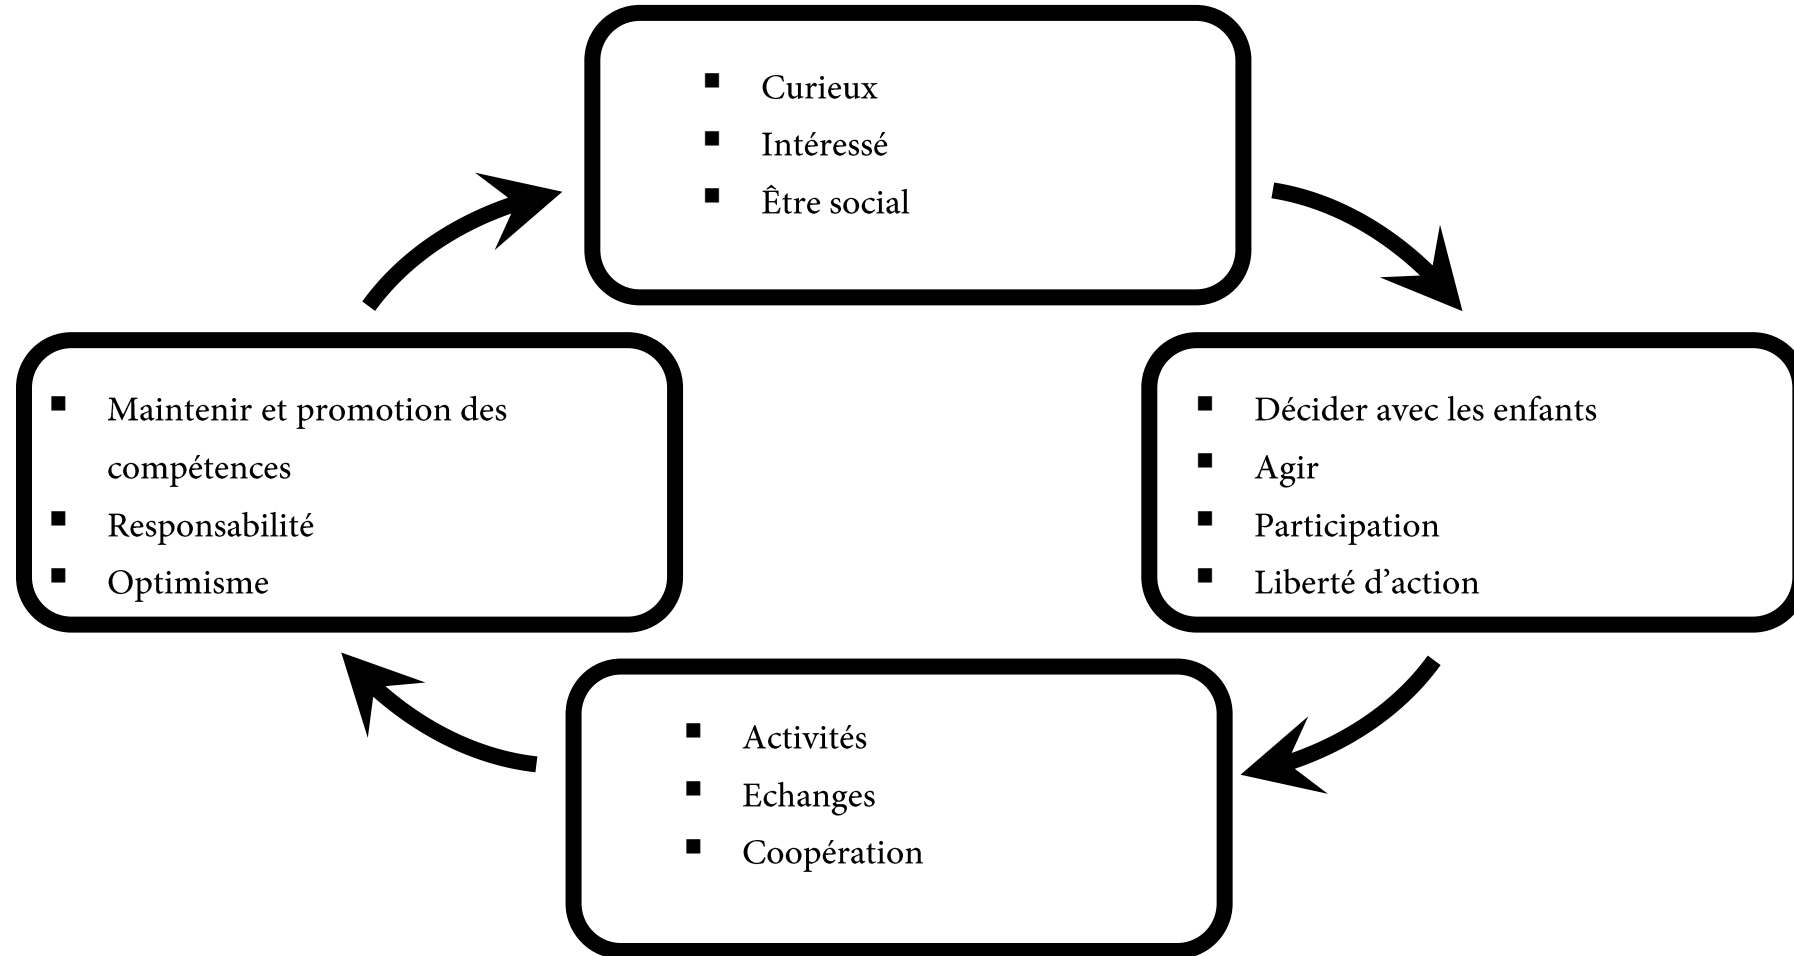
▪ Curieux
▪ Intéressé
▪ Être social

▪ Décider avec les enfants
▪ Agir
▪ Participation
▪ Liberté d'action

▪ Activités
▪ Echanges
▪ Coopération

▪ Maintenir et promotion des compétences
▪ Responsabilité
▪ Optimisme